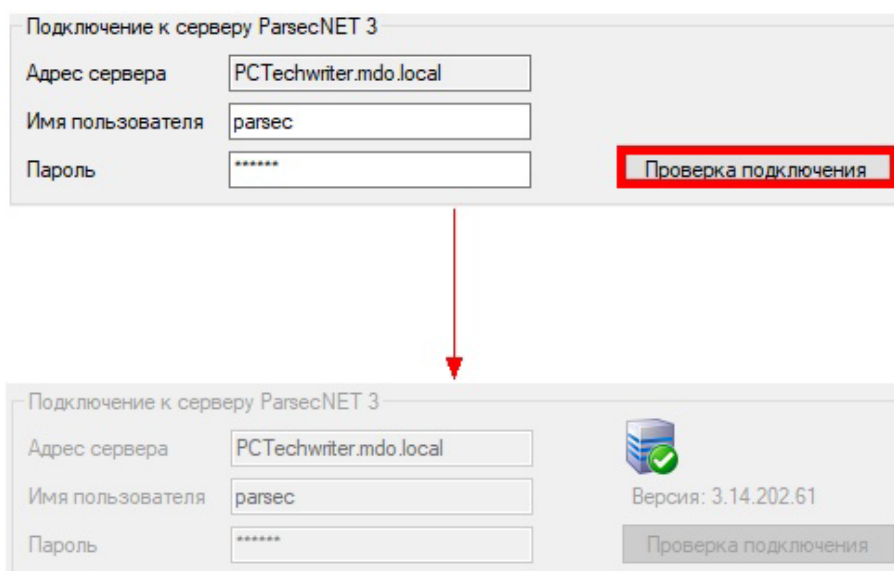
Подключение к серверу ParsecNET 3

Адрес сервера PCTechwriter.mdo.local

Имя пользователя parsec

Пароль ******

Проверка подключения

Подключение к серверу ParsecNET 3

Адрес сервера PCTechwriter.mdo.local

Имя пользователя parsec

Пароль ******

Версия: 3.14.202.61

Проверка подключения